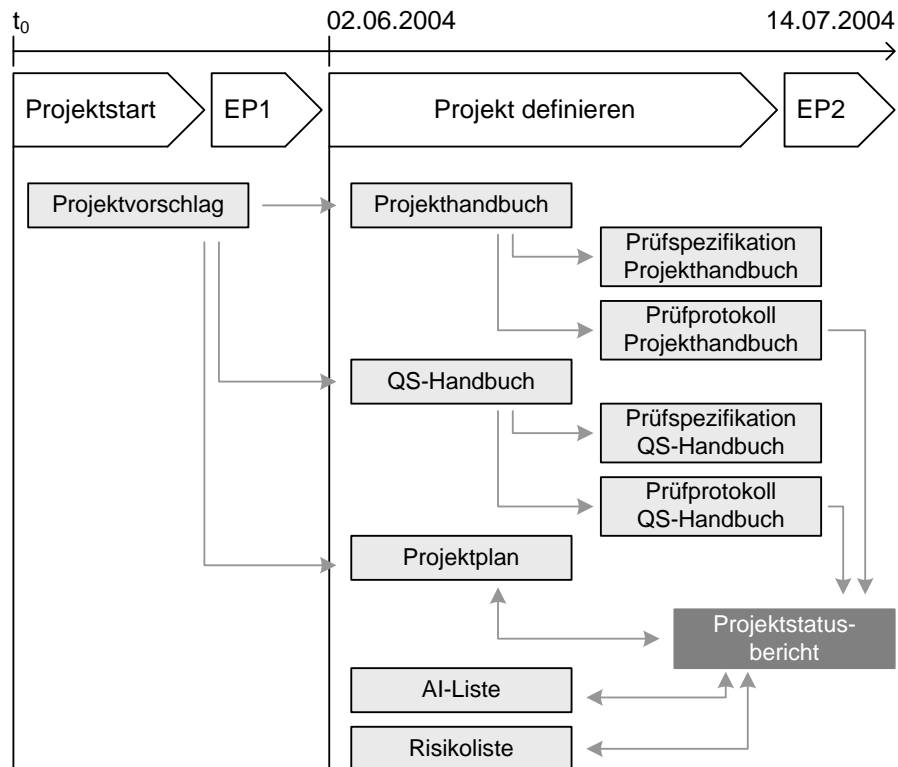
$t_0$

02.06.2004

14.07.2004

Projektstart

EP1

Projekt definieren

EP2

Projektvorschlag

Projekthandbuch

Prüfspezifikation Projekthandbuch

Prüfprotokoll Projekthandbuch

QS-Handbuch

Prüfspezifikation QS-Handbuch

Prüfprotokoll QS-Handbuch

Projektplan

Projektstatusbericht

AI-Liste

Risikoliste